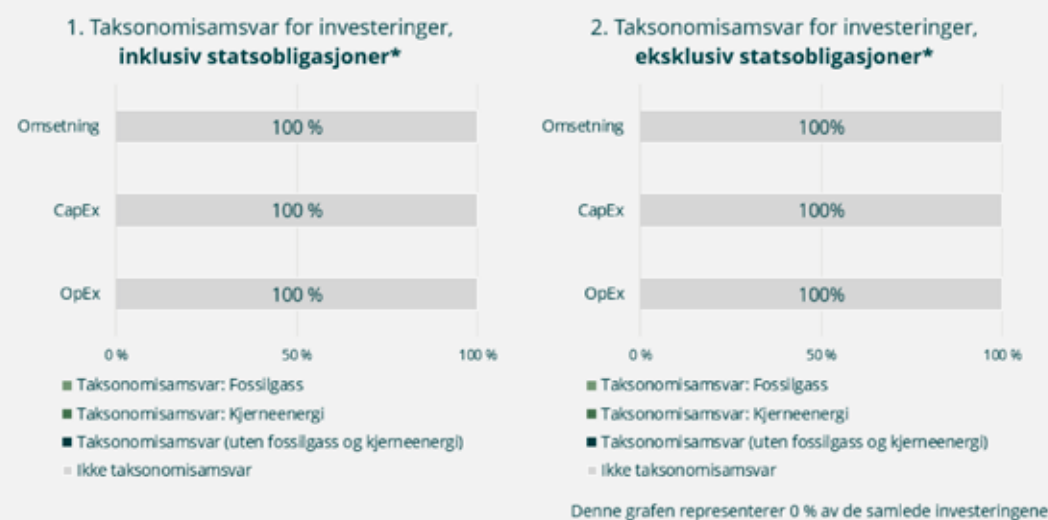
1. Taksonomisamsvar for investeringer, **inklusiv statsobligasjoner\***

Omsetning 100 %

CapEx 100 %

OpEx 100 %

0 % 50 % 100 %

Taksonomisamsvar: Fossilgass

Taksonomisamsvar: Kjerneenergi

Taksonomisamsvar (uten fossilgass og kjerneenergi)

Ikke taksonomisamsvar

2. Taksonomisamsvar for investeringer, **eksklusiv statsobligasjoner\***

Omsetning 100%

CapEx 100%

OpEx 100%

0 % 50 % 100 %

Taksonomisamsvar: Fossilgass

Taksonomisamsvar: Kjerneenergi

Taksonomisamsvar (uten fossilgass og kjerneenergi)

Ikke taksonomisamsvar

Denne grafen representerer 0 % av de samlede investeringene